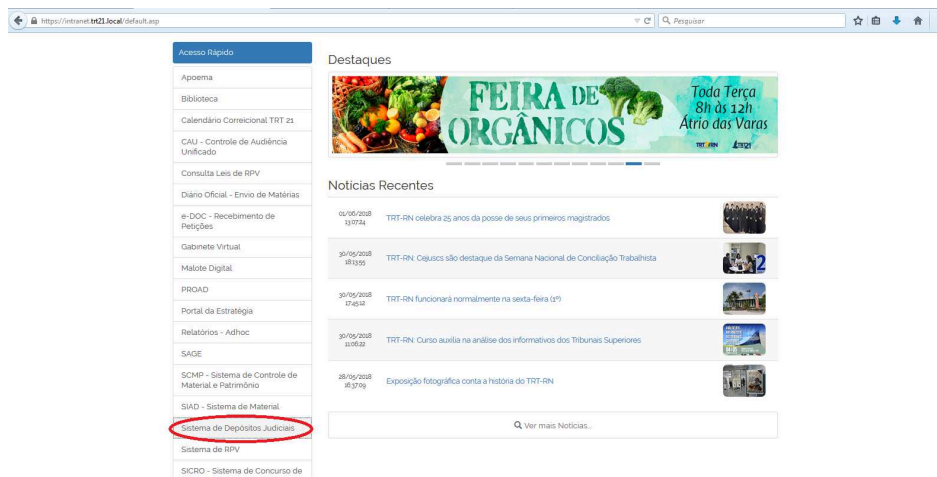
https://intranet.trt21.local/default.asp

Pesquisar

Acesso Rápido

Apoema

Biblioteca

Calendário Correicional TRT 21

CAU - Controle de Audiência Unificado

Consulta Leis de RPV

Diário Oficial - Envio de Matérias

e-DOC - Recebimento de Petições

Gabinete Virtual

Malote Digital

PROAD

Portal da Estratégia

Relatórios - Adhoc

SAGE

SCMP - Sistema de Controle de Material e Patrimônio

SIAD - Sistema de Material

Sistema de Depósitos Judiciais

Sistema de RPV

SICRO - Sistema de Concurso de

Destaques

FEIRA DE ORGÂNICOS

Toda Terça 8h às 12h Átrio das Varas

TRT RN

Notícias Recentes

01/06/2018 13:07:24 TRT-RN celebra 25 anos da posse de seus primeiros magistrados

30/05/2018 18:13:55 TRT-RN: Cejuscs são destaque da Semana Nacional de Conciliação Trabalhista

30/05/2018 17:45:12 TRT-RN funcionará normalmente na sexta-feira (1º)

30/05/2018 11:06:22 TRT-RN: Curso auxilia na análise dos informativos dos Tribunais Superiores

28/05/2018 16:37:09 Exposição fotográfica conta a história do TRT-RN

Ver mais Notícias...